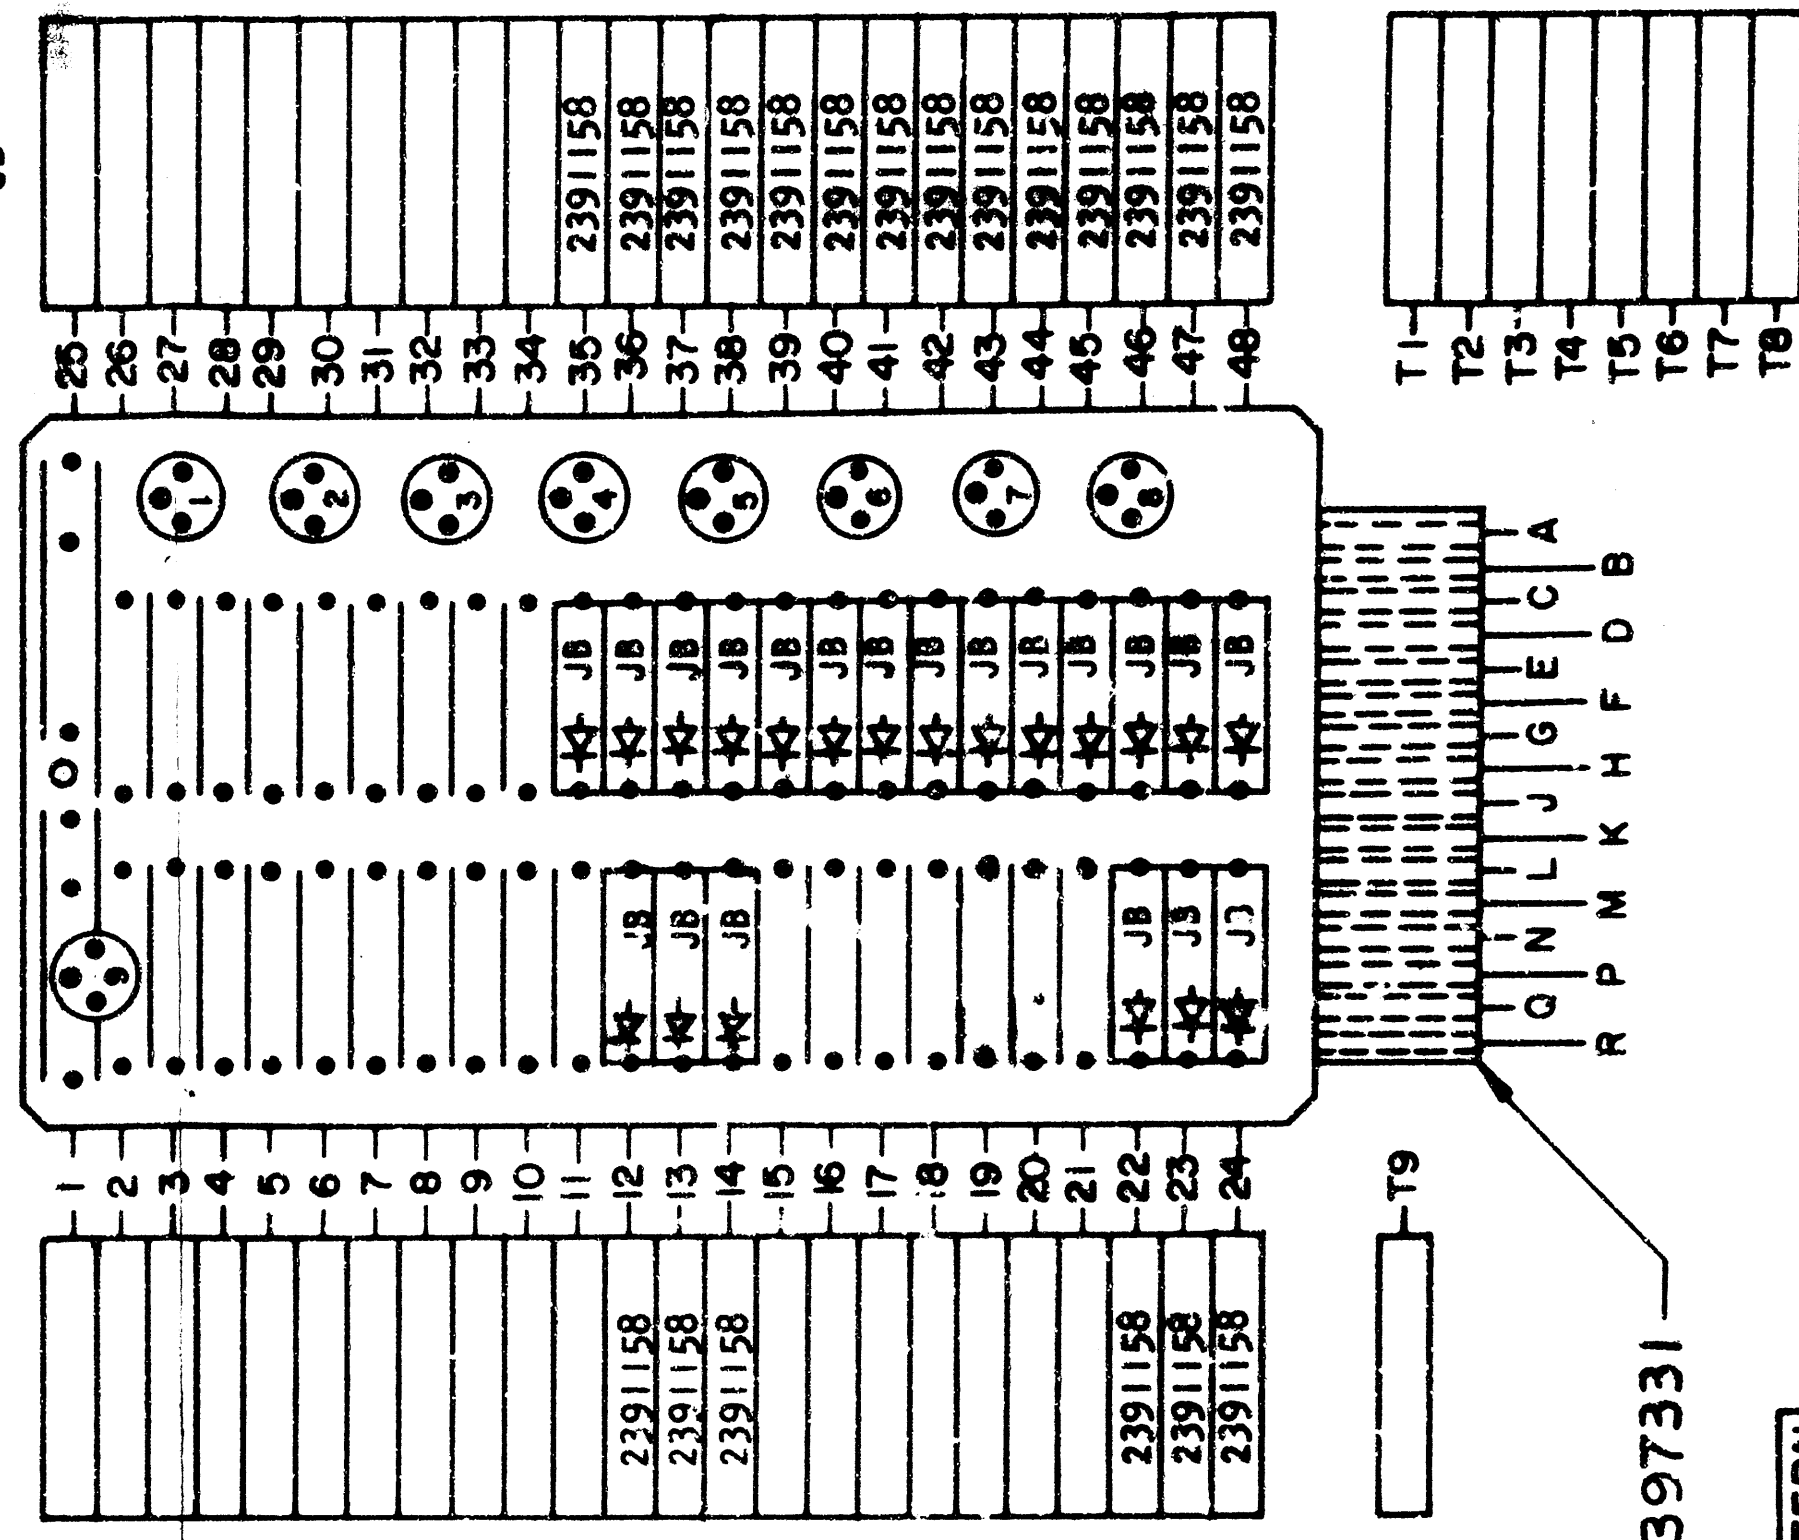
2391158
2391158
2391158
2391158
2391158
2391158
2391158
2391158
2391158
2391158
2391158
2391158
2391158
2391158

25 26 27 28 29 30 31 32 33 34 35 36 37 38 39 40 41 42 43 44 45 46 47 48

T1 T2 T3 T4 T5 T6 T7 T8

1 2 3 4 5 6 7 8 9

JB JB JB JB JB JB JB JB JB JB JB JB JB JB

JB JB JB

JB JB JB

A B C D E F G H J K L M N P Q R

1 2 3 4 5 6 7 8 9 10 11 12 13 14 15 16 17 18 19 20 21 22 23 24

T9

2391158
2391158
2391158

2391158
2391158
2391158

397331